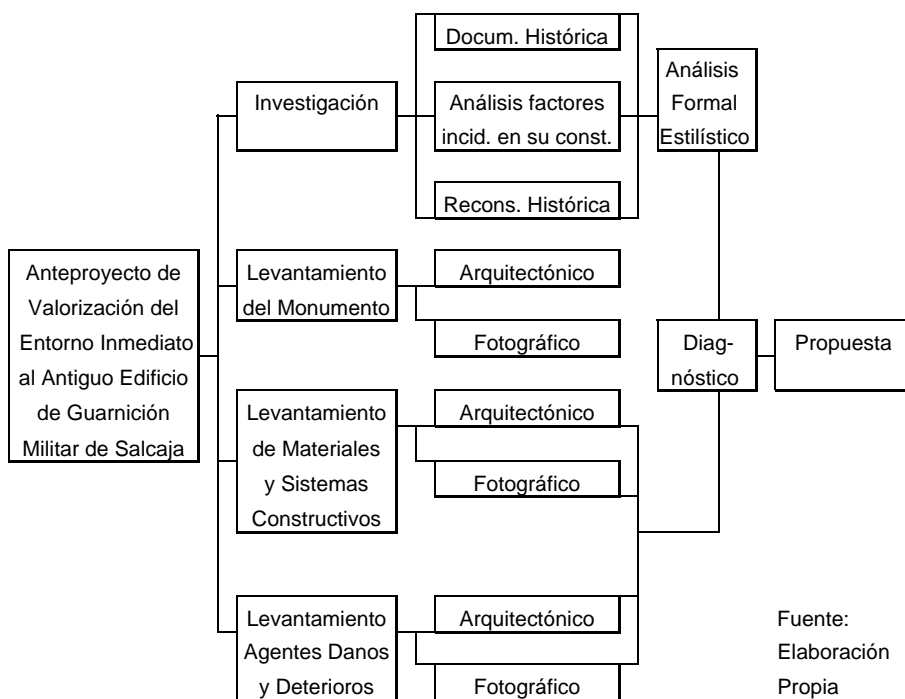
Anteproyecto de Valorización del Entorno Inmediato al Antiguo Edificio de Guarnición Militar de Salcaja

Investigación

Docum. Histórica

Análisis factores incid. en su const.

Recons. Histórica

Análisis Formal Estilístico

Levantamiento del Monumento

Arquitectónico

Fotográfico

Diag-nóstico

Propuesta

Levantamiento de Materiales y Sistemas Constructivos

Arquitectónico

Fotográfico

Levantamiento Agentes Danos y Deterioros

Arquitectónico

Fotográfico

Fuente: Elaboración Propia